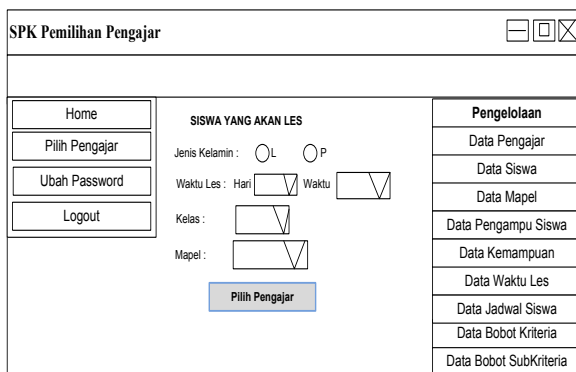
SPK Pemilihan Pengajar

Home
Pilih Pengajar
Ubah Password
Logout

SISWA YANG AKAN LES

Jenis Kelamin : L P

Waktu Les : Hari Waktu

Kelas :

Mapel :

Pilih Pengajar

Pengelolaan
Data Pengajar
Data Siswa
Data Mapel
Data Pengampu Siswa
Data Kemampuan
Data Waktu Les
Data Jadwal Siswa
Data Bobot Kriteria
Data Bobot SubKriteria